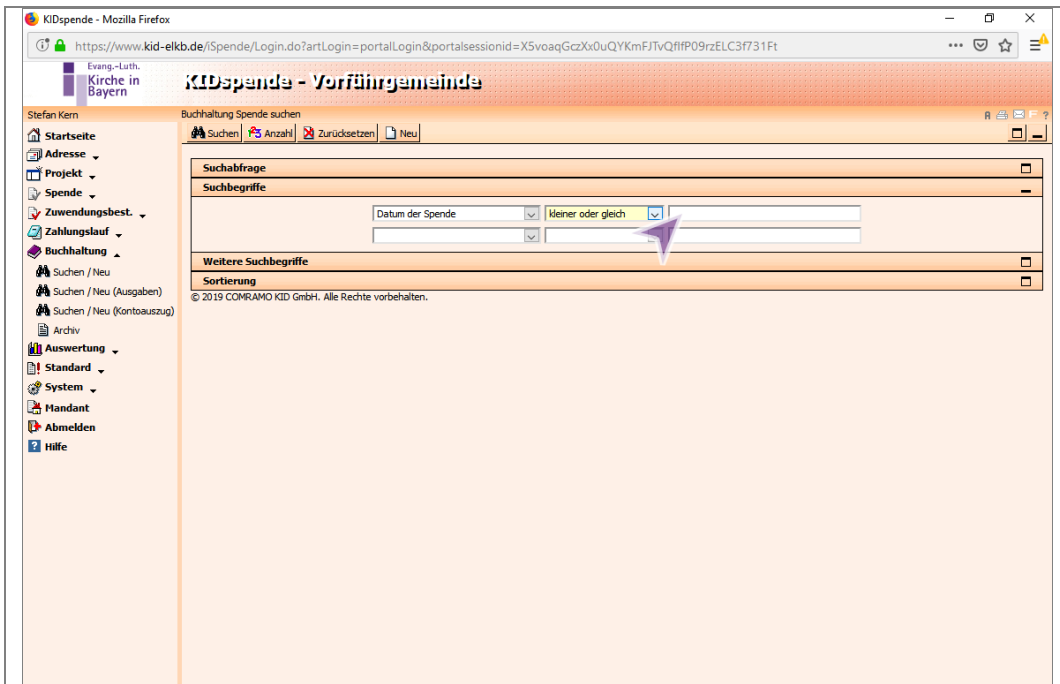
KIDspende - Mozilla Firefox

https://www.kid-elkb.de/iSpende/Login.do?artLogin=portalLogin&portalsessionid=X5voaqGczXx0uQYKmFJTvQflfP09rzELC3f731Ft

Evang.-Luth.
Kirche in Bayern

KIDspende - Vorführgemeinde

Stefan Kern

Buchhaltung Spende suchen

Suchen | Anzahl | Zurücksetzen | Neu

Startseite
Adresse
Projekt
Spende
Zuwendungsbest.
Zahlungslauf
Buchhaltung
Suchen / Neu
Suchen / Neu (Ausgaben)
Suchen / Neu (Kontoauszug)
Archiv
Auswertung
Standard
System
Mandant
Abmelden
Hilfe

Suchabfrage

Suchbegriffe

Datum der Spende | kleiner oder gleich

Weitere Suchbegriffe

Sortierung

© 2019 COMRAMO KID GmbH. Alle Rechte vorbehalten.